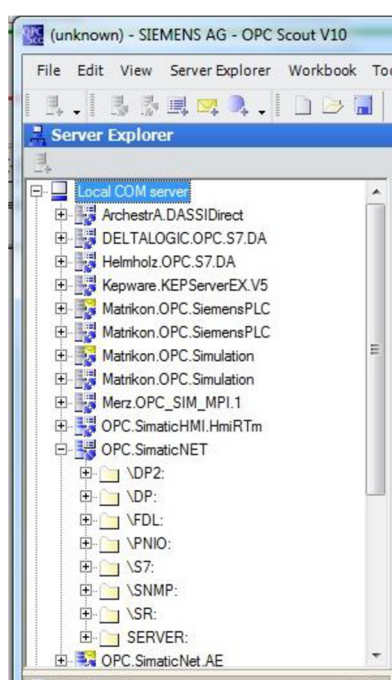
(unknown) - SIEMENS AG - OPC Scout V10

File Edit View Server Explorer Workbook To

Server Explorer

Local COM server
ArchestrA.DASSIDirect
DELTALOGIC.OPC.S7.DA
Helmholz.OPC.S7.DA
Kepware.KEPServerEX.V5
Matrikon.OPC.SiemensPLC
Matrikon.OPC.SiemensPLC
Matrikon.OPC.Simulation
Matrikon.OPC.Simulation
Merz.OPC_SIM_MPI.1
OPC.SimaticHMI.HmiRTm
OPC.SimaticNET
\DP2:
\DP:
\FDL:
\PNIO:
\S7:
\SNMP:
\SR:
SERVER:
OPC.SimaticNet.AE